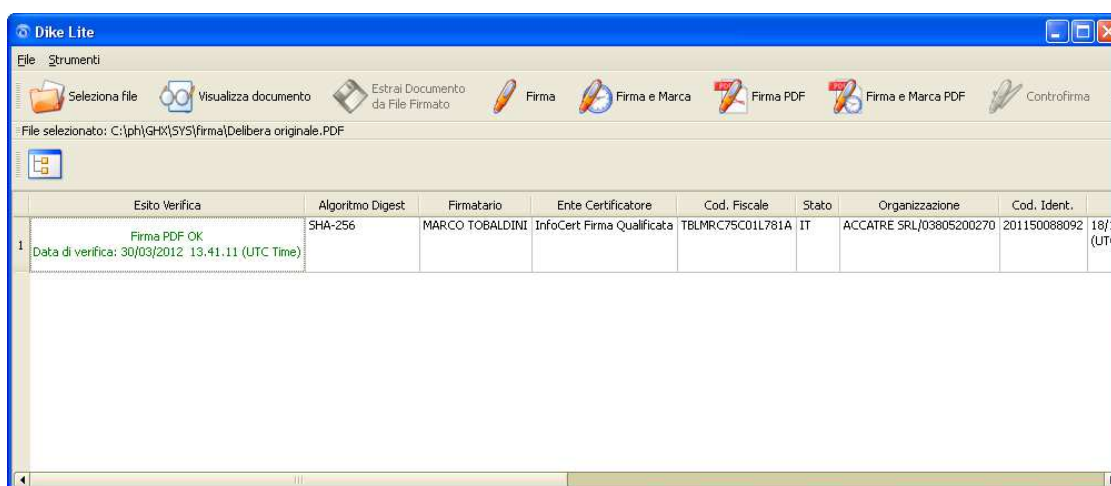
Dike Lite

File Strumenti

Seleziona file Visualizza documento Estrai Documento da File Firmato Firma Firma e Marca Firma PDF Firma e Marca PDF Controfirma

File selezionato: C:\ph\GHX\SYS\firma\Delibera originale.PDF

| | Esito Verifica | Algoritmo Digest | Firmatario | Ente Certificatore | Cod. Fiscale | Stato | Organizzazione | Cod. Ident. | |
|---|---|---|---|---|---|---|---|---|---|
| 1 | Firma PDF OK Data di verifica: 30/03/2012 13.41.11 (UTC Time) | SHA-256 | MARCO TOBALDINI | InfoCert Firma Qualificata | TBLMRC75C01L781A | IT | ACCATRE SRL/03805200270 | 201150088092 | 18/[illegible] (UT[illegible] |